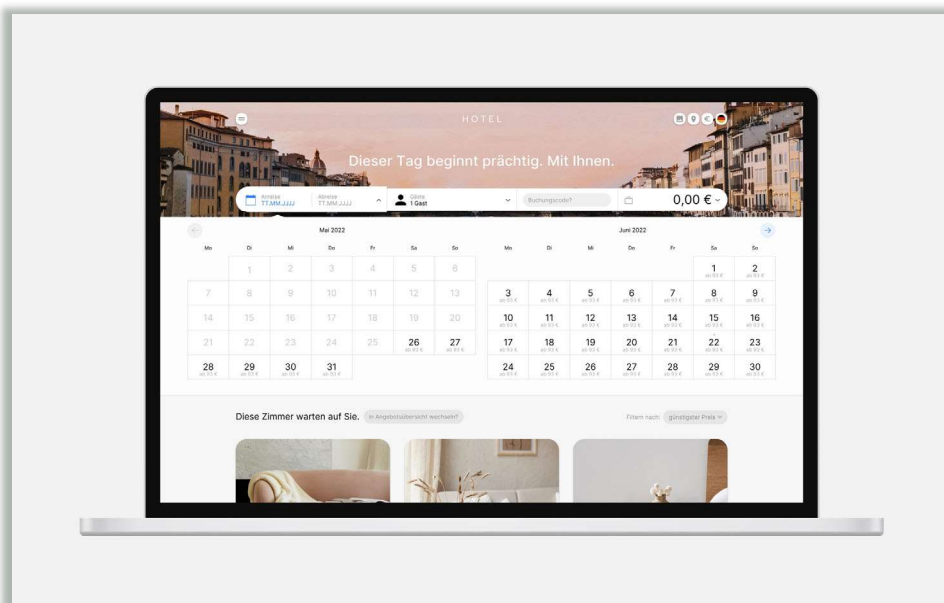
HOTEL

Dieser Tag beginnt prächtig. Mit Ihnen.

Anreise TT.MM.JJJJ | Abreise TT.MM.JJJJ | Gäste 1 Gast | Buchungscode? | 0,00 €

Mai 2022

| Mo | Di | Mi | Do | Fr | Sa | So |
|---|---|---|---|---|---|---|
| | 1 | 2 | 3 | 4 | 5 | 6 |
| 7 | 8 | 9 | 10 | 11 | 12 | 13 |
| 14 | 15 | 16 | 17 | 18 | 19 | 20 |
| 21 | 22 | 23 | 24 | 25 | 26 ab 93 € | 27 ab 93 € |
| 28 ab 93 € | 29 ab 93 € | 30 ab 93 € | 31 ab 93 € | | | |

Juni 2022

| Mo | Di | Mi | Do | Fr | Sa | So |
|---|---|---|---|---|---|---|
| | | | | | 1 ab 93 € | 2 ab 93 € |
| 3 ab 93 € | 4 ab 93 € | 5 ab 93 € | 6 ab 93 € | 7 ab 93 € | 8 ab 93 € | 9 ab 93 € |
| 10 ab 93 € | 11 ab 93 € | 12 ab 93 € | 13 ab 93 € | 14 ab 93 € | 15 ab 93 € | 16 ab 93 € |
| 17 ab 93 € | 18 ab 93 € | 19 ab 93 € | 20 ab 93 € | 21 ab 93 € | 22 ab 93 € | 23 ab 93 € |
| 24 ab 93 € | 25 ab 93 € | 26 ab 93 € | 27 ab 93 € | 28 ab 93 € | 29 ab 93 € | 30 ab 93 € |

Diese Zimmer warten auf Sie. In Angebotsübersicht wechseln

Filtern nach: günstigster Preis